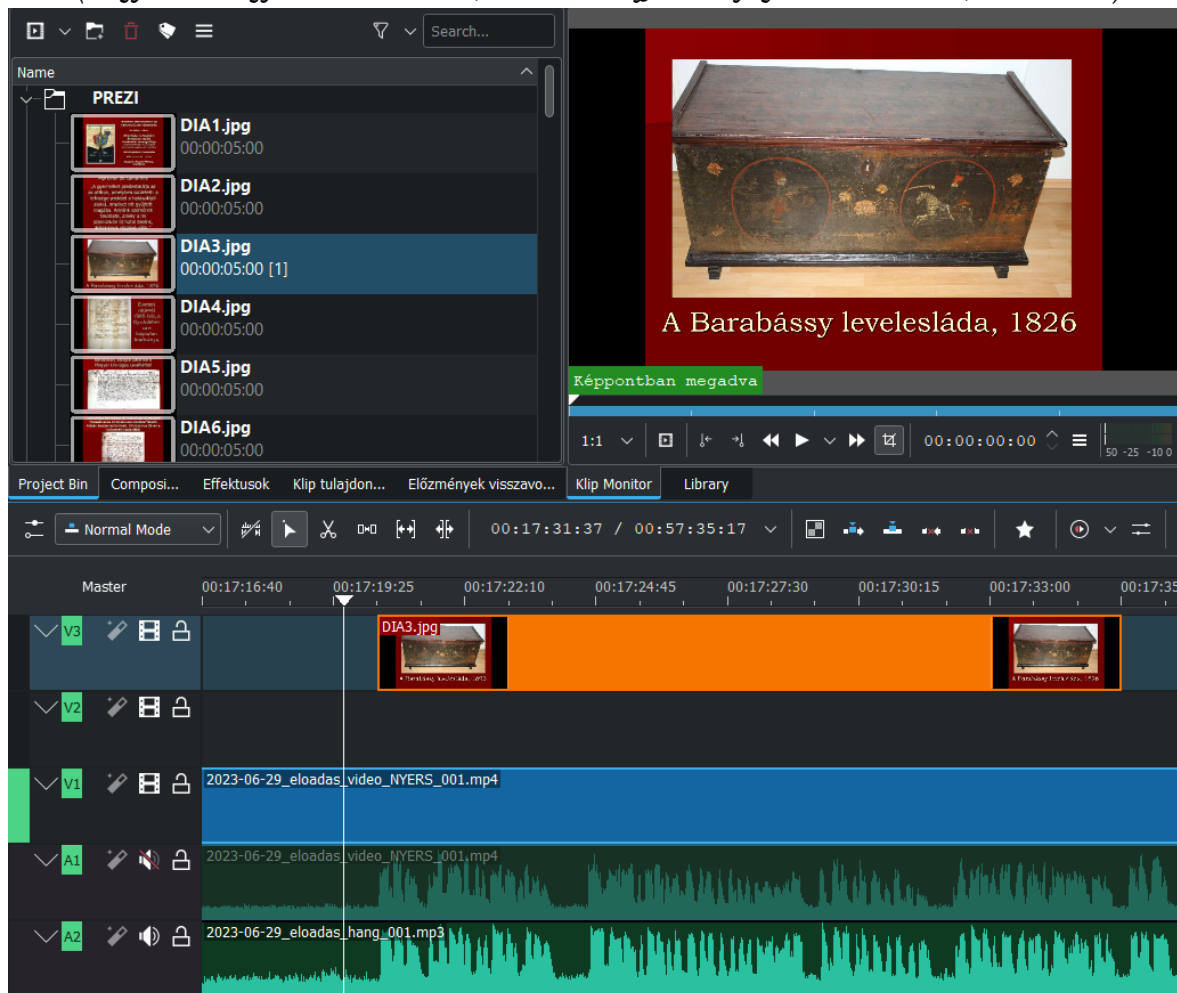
Search...

Name

PREZI

DIA1.jpg
00:00:05:00

DIA2.jpg
00:00:05:00

DIA3.jpg
00:00:05:00 [1]

DIA4.jpg
00:00:05:00

DIA5.jpg
00:00:05:00

DIA6.jpg
00:00:05:00

A Barabássy levelesláda, 1826

Képpontban megadva

1:1

00:00:00:00

50 -25 -10 0

Project Bin | Composi... | Effektusok | Klip tulajdon... | Előzmények visszavo... | Klip Monitor | Library

Normal Mode

00:17:31:37 / 00:57:35:17

Master 00:17:16:40 00:17:19:25 00:17:22:10 00:17:24:45 00:17:27:30 00:17:30:15 00:17:33:00 00:17:35

V3
DIA3.jpg

V2

V1
2023-06-29_eloadas_video_NYERS_001.mp4

A1
2023-06-29_eloadas_video_NYERS_001.mp4

A2
2023-06-29_eloadas_hang_001.mp3